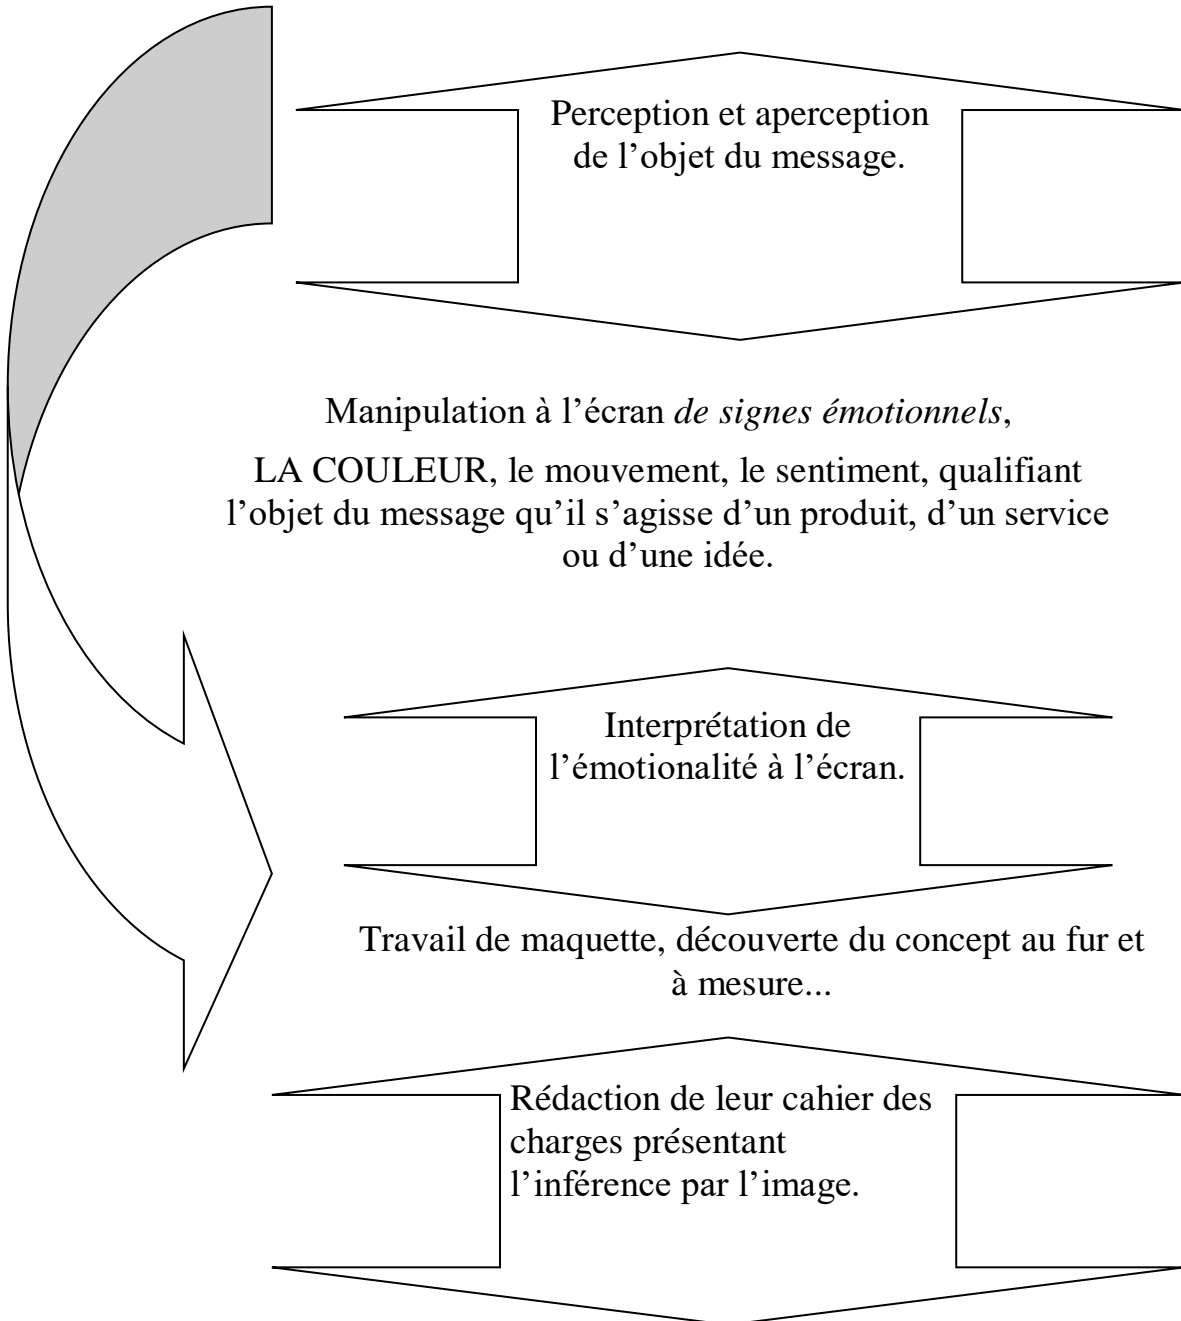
Perception et aperception de l’objet du message.

Manipulation à l’écran *de signes émotionnels*,

LA COULEUR, le mouvement, le sentiment, qualifiant l’objet du message qu’il s’agisse d’un produit, d’un service ou d’une idée.

Interprétation de l’émotionalité à l’écran.

Travail de maquette, découverte du concept au fur et à mesure...

Rédaction de leur cahier des charges présentant l’inférence par l’image.